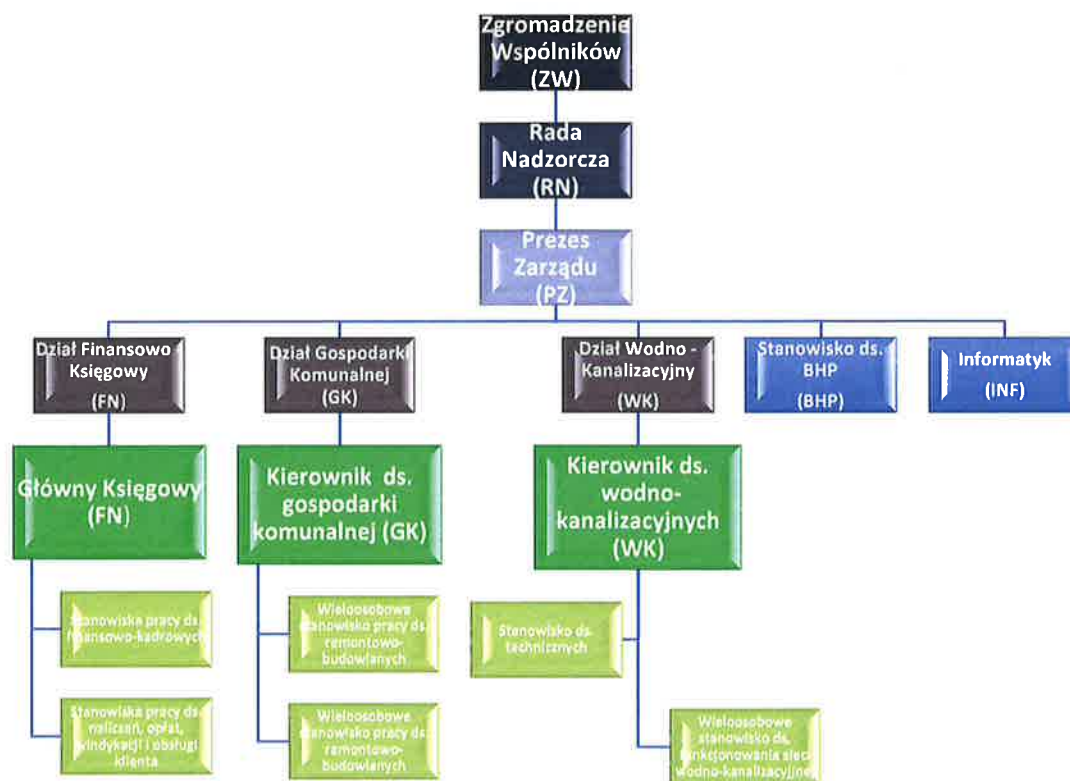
Zgromadzenie Wspólników (ZW)

Rada Nadzorcza (RN)

Prezes Zarządu (PZ)

Dział Finansowo - Księgowy (FN)

Dział Gospodarki Komunalnej (GK)

Dział Wodno - Kanalizacyjny (WK)

Stanowisko ds. BHP (BHP)

Informatyk (INF)

Główny Księgowy (FN)

Kierownik ds. gospodarki komunalnej (GK)

Kierownik ds. wodno-kanalizacyjnych (WK)

Stanowiska pracy ds. finansowo-kadrowych

Stanowiska pracy ds. naliczań, opłat, windykacji i obsługi klienta

Wieloosobowe stanowisko pracy ds. remontowo-budowlanych

Wieloosobowe stanowisko pracy ds. remontowo-budowlanych

Stanowisko ds. technicznych

Wieloosobowe stanowisko ds. funkcjonowania sieci wodno-kanalizacyjnej